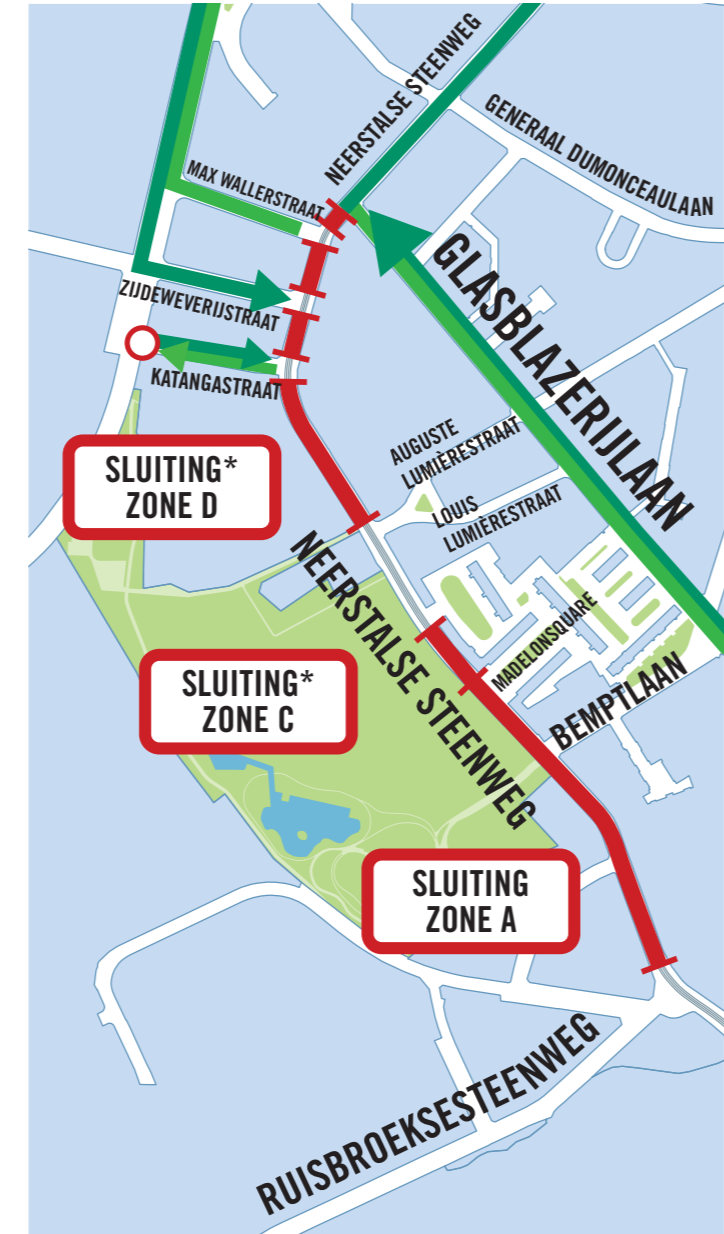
NEERSTALSE STEENWEG
GENERAAL DUMONCEAULAAN
MAX WALLERSTRAAT
GLASBLAZERIJLAAN
ZIJDEWEVERIJSTRAAT
KATANGASTRAAT
AUGUSTE LUMIÈRESTRAAT
LOUIS LUMIÈRESTRAAT
SLUITING* ZONE D
NEERSTALSE STEENWEG
MADELONSQUARE
BEMPTLAAN
SLUITING* ZONE C
SLUITING ZONE A
RUISBROEKSESTEENWEG